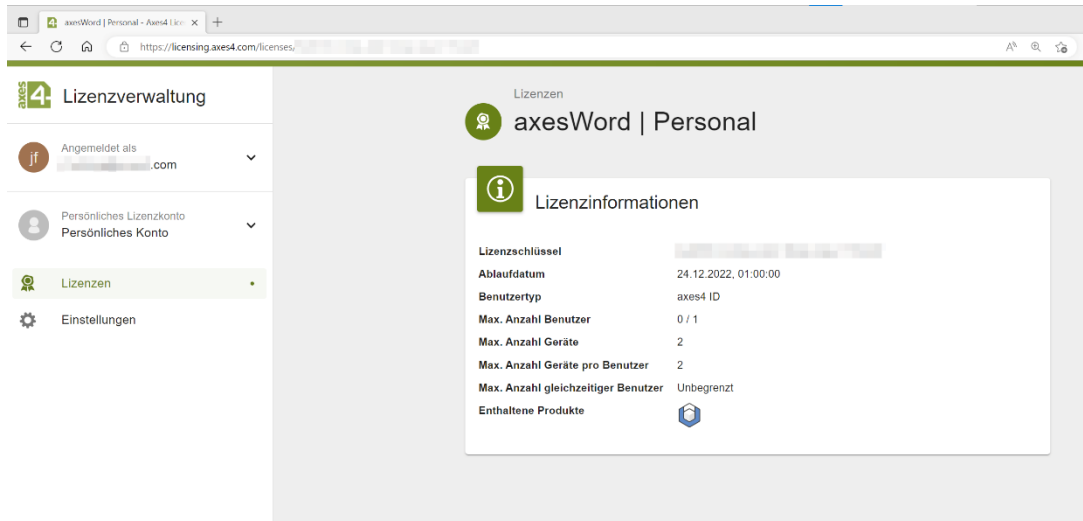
axesWord | Personal - Axes4 Lice ×
+
https://licensing.axes4.com/licenses/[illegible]

axes 4 Lizenzverwaltung

jf
Angemeldet als
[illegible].com

Persönliches Lizenzkonto
Persönliches Konto

Lizenzen

Einstellungen

Lizenzen
axesWord | Personal

Lizenzinformationen

| | |
|---|---|
| Lizenzschlüssel | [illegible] |
| Ablaufdatum | 24.12.2022, 01:00:00 |
| Benutzertyp | axes4 ID |
| Max. Anzahl Benutzer | 0 / 1 |
| Max. Anzahl Geräte | 2 |
| Max. Anzahl Geräte pro Benutzer | 2 |
| Max. Anzahl gleichzeitiger Benutzer | Unbegrenzt |
| Enthaltene Produkte | |